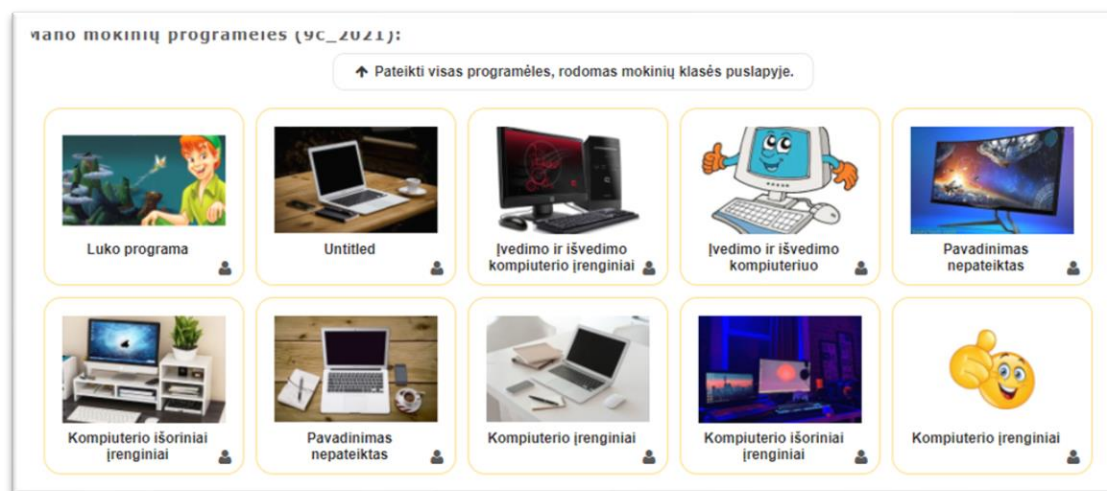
Mano mokinių programėlės (9c_2021):

Pateikti visas programėles, rodomas mokinių klasės puslapyje.

Luko programa

Untitled

Įvedimo ir išvedimo kompiuterio įrenginiai

Įvedimo ir išvedimo kompiuteriuo

Pavadinimas nepateiktas

Kompiuterio išoriniai įrenginiai

Pavadinimas nepateiktas

Kompiuterio įrenginiai

Kompiuterio išoriniai įrenginiai

Kompiuterio įrenginiai